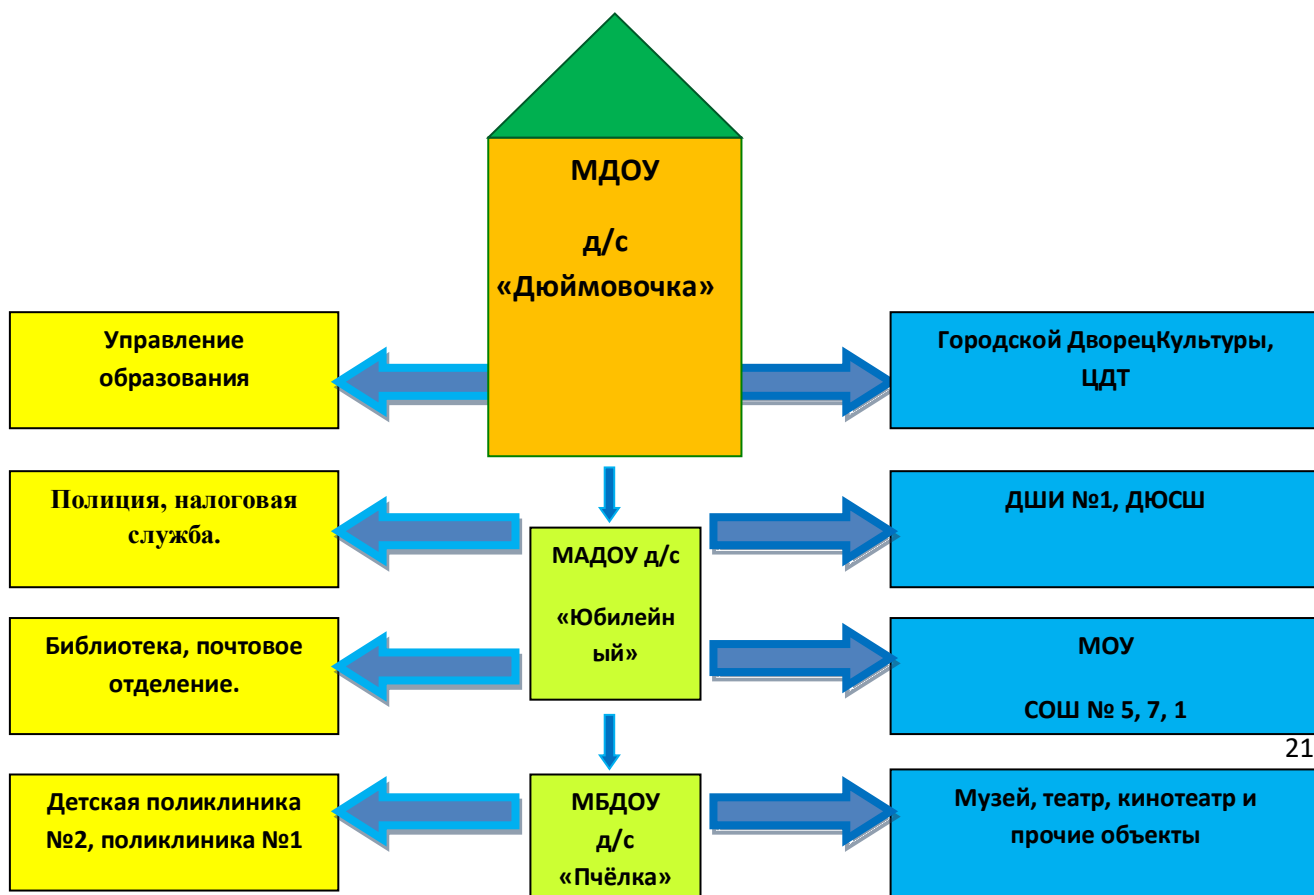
МДОУ

д/с «Дюймовочка»

Управление образования

Городской ДворецКультуры, ЦДТ

Полиция, налоговая служба.

МАДОУ д/с

«Юбилейный»

ДШИ №1, ДЮСШ

Библиотека, почтовое отделение.

МОУ

СОШ № 5, 7, 1

21

Детская поликлиника №2, поликлиника №1

МБДОУ д/с «Пчёлка»

Музей, театр, кинотеатр и прочие объекты